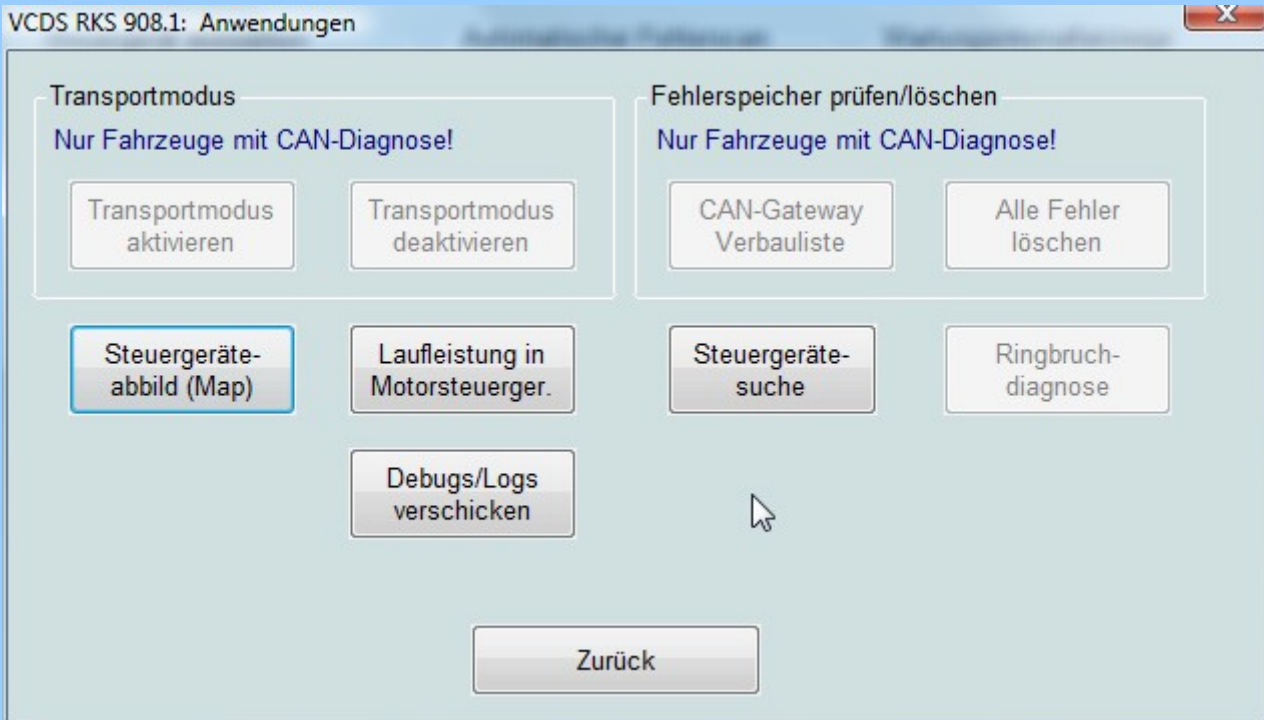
VCDS RKS 908.1: Anwendungen

Transportmodus

Nur Fahrzeuge mit CAN-Diagnose!

Transportmodus aktivieren

Transportmodus deaktivieren

Fehlerspeicher prüfen/löschen

Nur Fahrzeuge mit CAN-Diagnose!

CAN-Gateway Verbauliste

Alle Fehler löschen

Steuergeräteabbild (Map)

Laufleistung in Motorsteuerger.

Steuergerätesuche

Ringbruchdiagnose

Debugs/Logs verschicken

Zurück